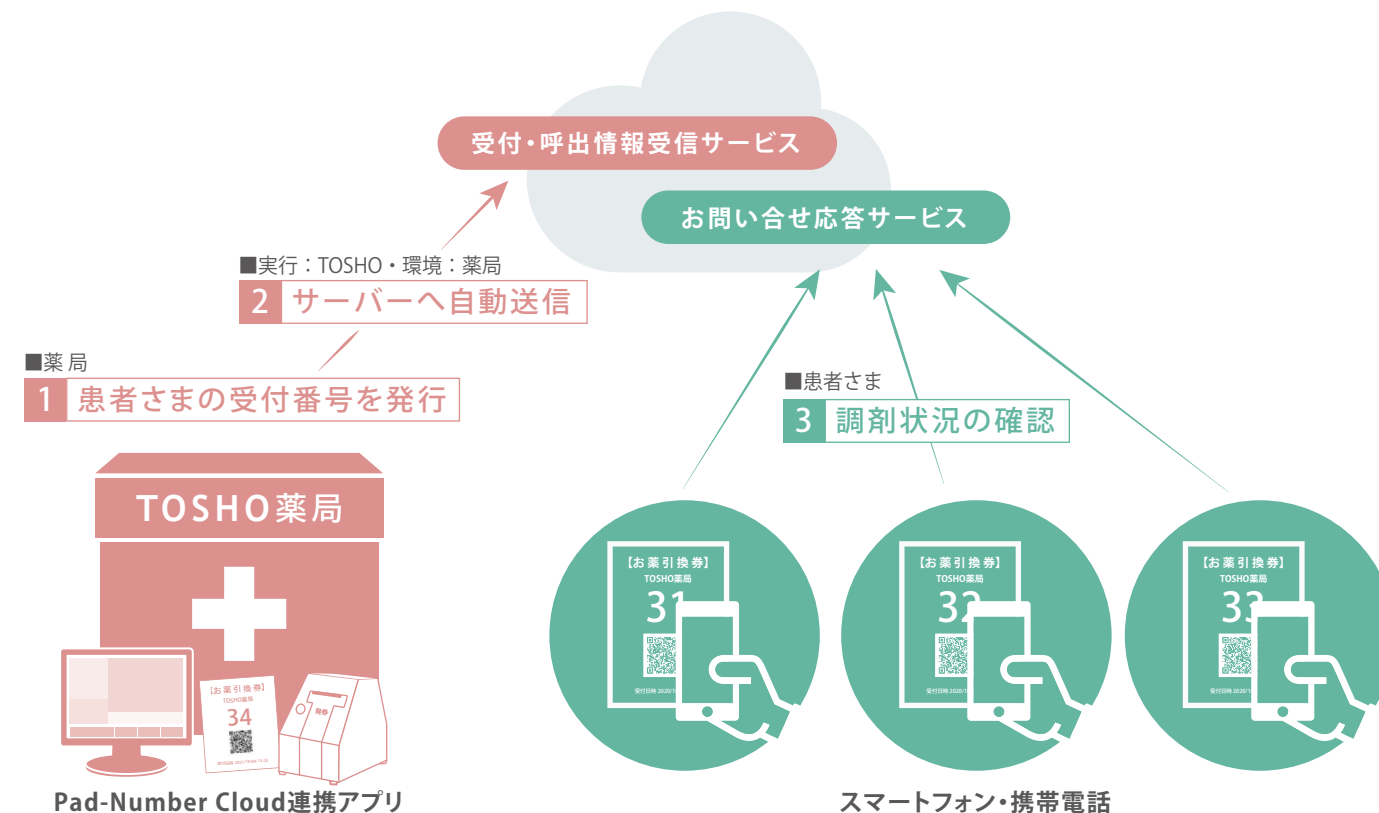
受付・呼出情報受信サービス

お問い合せ応答サービス

■実行：TOSHO・環境：薬局

2 サーバーへ自動送信

■薬局

1 患者さまの受付番号を発行

■患者さま

3 調剤状況の確認

TOSHO薬局

【お薬引換券】
TOSHO薬局
34

発券

【お薬引換券】
TOSHO薬局
31
受付日時 2020/1

【お薬引換券】
TOSHO薬局
32
受付日時 2020/1

【お薬引換券】
TOSHO薬局
33
受付日時 2020/1

Pad-Number Cloud連携アプリ

スマートフォン・携帯電話